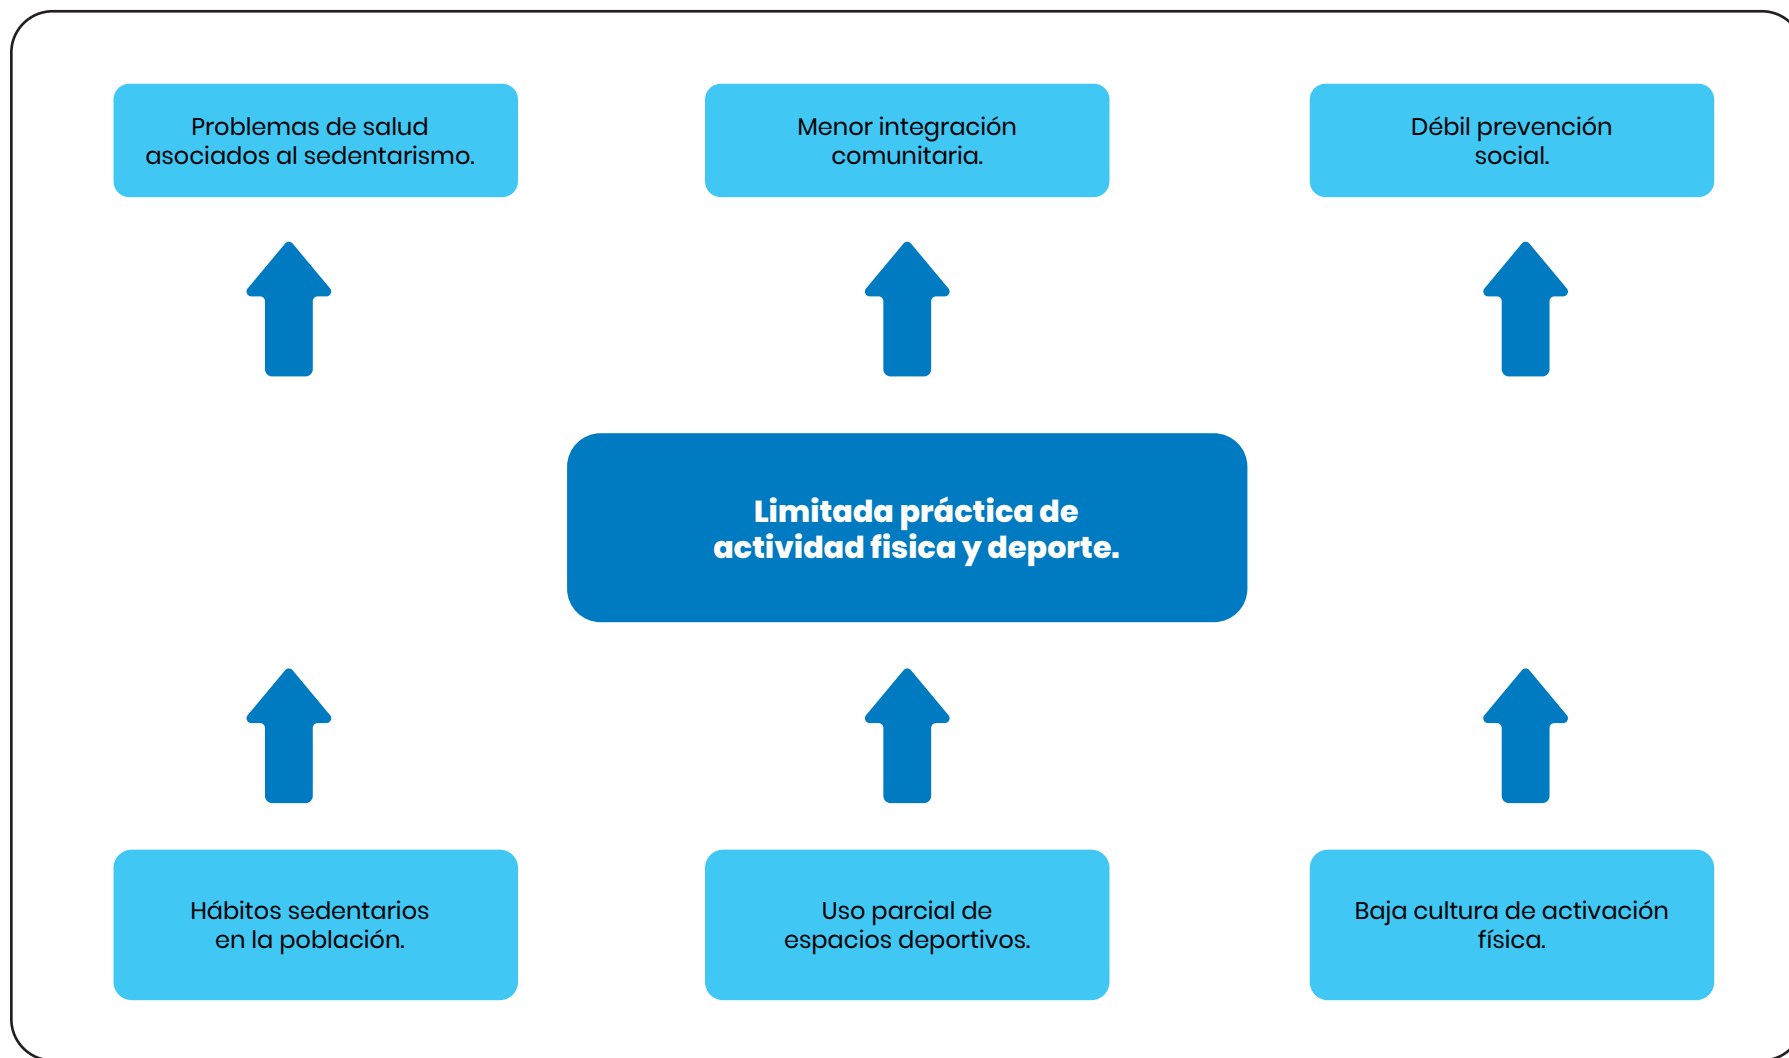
Problemas de salud asociados al sedentarismo.

Menor integración comunitaria.

Débil prevención social.

Limitada práctica de actividad fisica y deporte.

Hábitos sedentarios en la población.

Uso parcial de espacios deportivos.

Baja cultura de activación física.